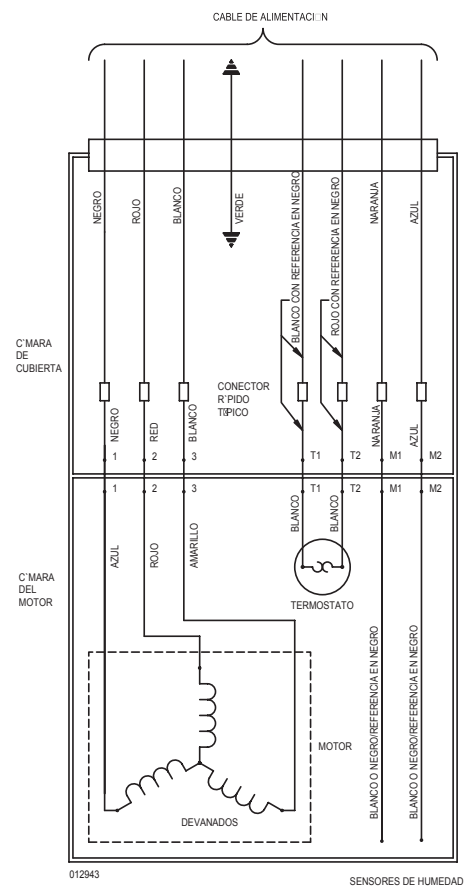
CABLE DE ALIMENTACI□N

NEGRO
ROJO
BLANCO
VERDE
BLANCO CON REFERENCIA EN NEGRO
ROJO CON REFERENCIA EN NEGRO
NARANJA
AZUL

C`MARA DE CUBIERTA

CONECTOR R`PIDO T□PICO

NEGRO
RED
BLANCO
NARANJA
AZUL

1 2 3 T1 T2 M1 M2

1 2 3 T1 T2 M1 M2

C`MARA DEL MOTOR

AZUL
ROJO
AMARILLO
BLANCO
BLANCO

TERMOSTATO

MOTOR

DEVANADOS

BLANCO O NEGRO/REFERENCIA EN NEGRO
BLANCO O NEGRO/REFERENCIA EN NEGRO

012943

SENSORES DE HUMEDAD